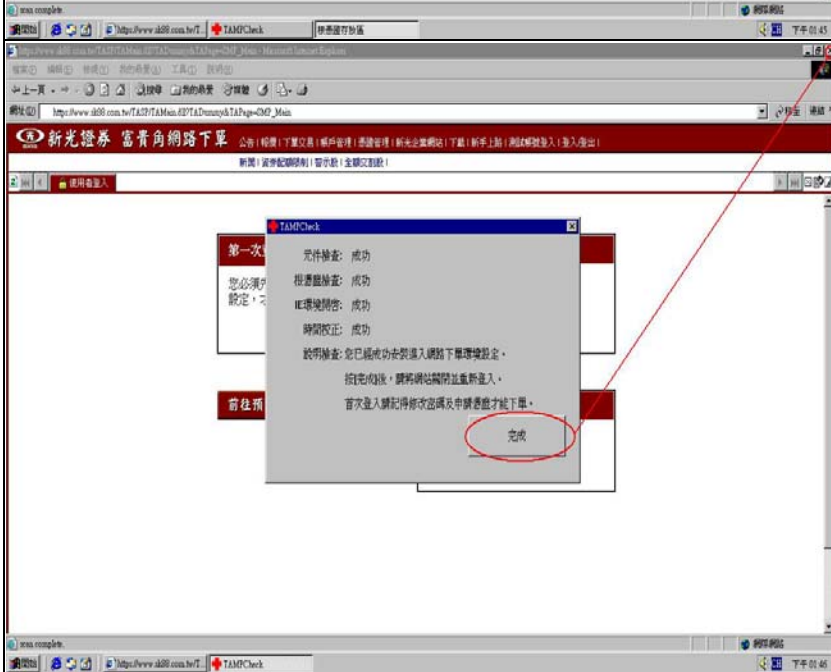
scan complete.
網際網路
開始 https://www.sk88.com.tw/T... TAMFCheck 靜悉證存抄區
下午 01:45
https://www.sk88.com.tw/TASP/TAMain.aspx?TADummy&TAPage=GMF_Main - Microsoft Internet Explorer
檔案(F) 編輯(E) 檢視(V) 我的最愛(A) 工具(T) 說明(H)
上一頁 搜尋 我的最愛 媒體
網址(D) https://www.sk88.com.tw/TASP/TAMain.aspx?TADummy&TAPage=GMF_Main
移至 連結
新光證券 富貴角網路下單
公告 | 報價 | 下單交易 | 帳戶管理 | 憑證管理 | 新光企業網站 | 下載 | 新手上路 | 測試帳號登入 | 登入/登出 |
新聞 | 資券配額限制 | 警示股 | 全額交割股 |
使用者登入
TAMFCheck
元件檢查: 成功
根憑證檢查: 成功
IE環境設定: 成功
時間校正: 成功
說明檢查: 您已經成功安裝進入網路下單環境設定。
按[完成]後，請將網站關閉並重新登入。
首次登入請記得修改密碼及申請憑證才能下單。
完成
第一次
您必須
設定，才
前往預
scan complete.
網際網路
開始 https://www.sk88.com.tw/T... TAMFCheck
下午 01:46